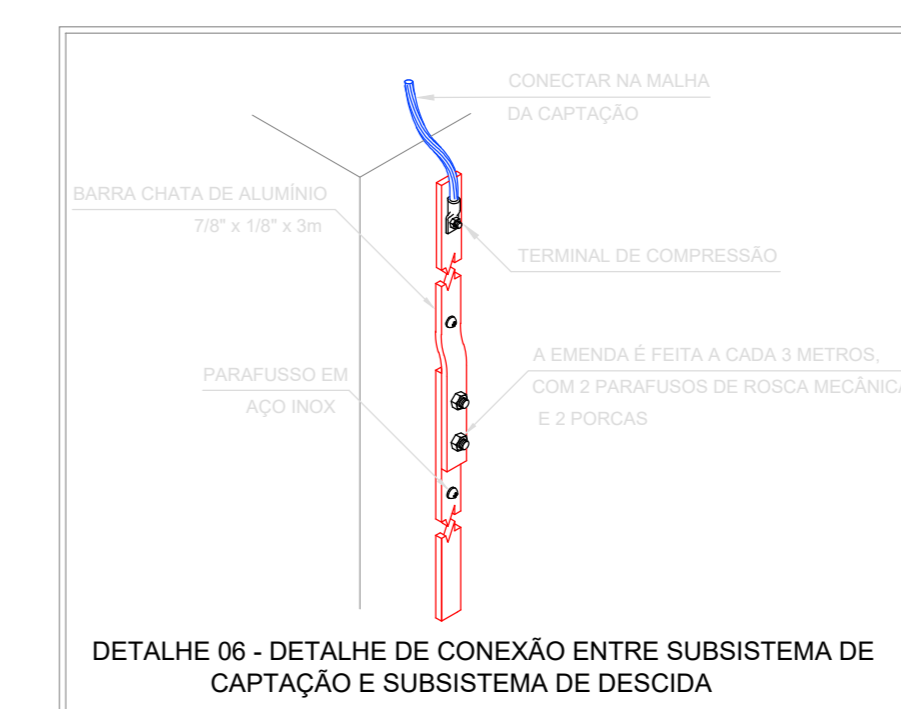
CONECTAR NA MALHA
DA CAPTAÇÃO

BARRA CHATA DE ALUMÍNIO
7/8" x 1/8" x 3m

TERMINAL DE COMPRESSÃO

PARAFUSSO EM
AÇO INOX

A EMENDA É FEITA A CADA 3 METROS,
COM 2 PARAFUSOS DE ROSCA MECÂNICA
E 2 PORCAS

DETALHE 06 - DETALHE DE CONEXÃO ENTRE SUBSISTEMA DE CAPTAÇÃO E SUBSISTEMA DE DESCIDA